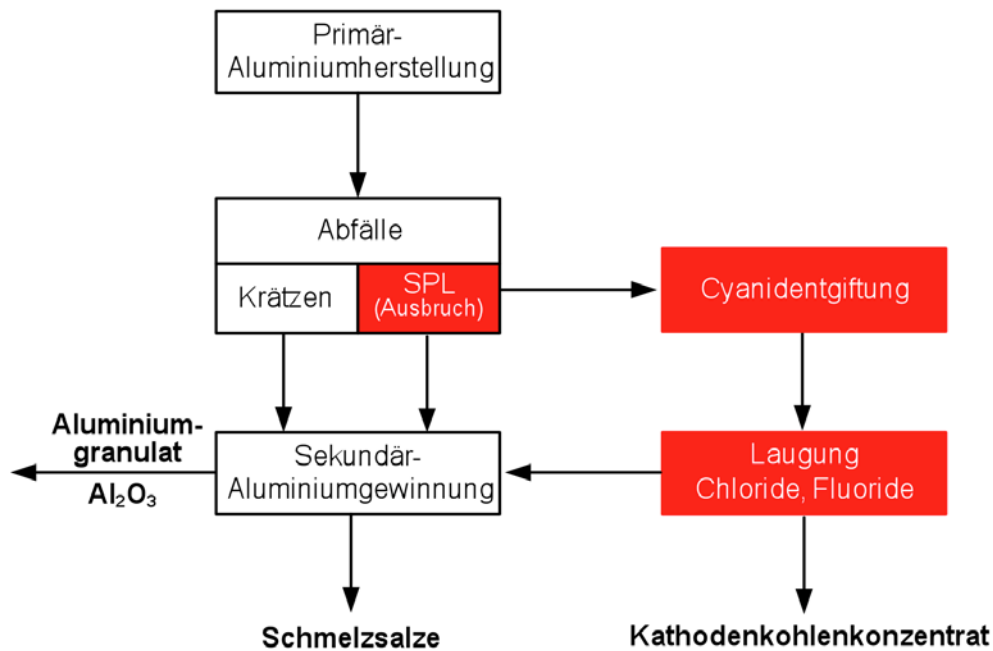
Primär-Aluminiumherstellung

Abfälle

Krätzen

SPL
(Ausbruch)

Cyanidentgiftung

Aluminium-granulat

$Al_2O_3$

Sekundär-Aluminiumgewinnung

Laugung
Chloride, Fluoride

Schmelzsalze

Kathodenkohlenkonzentrat